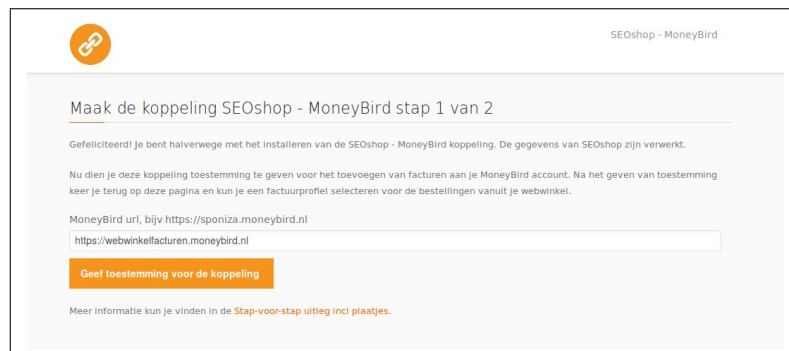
SEOshop - MoneyBird

Maak de koppeling SEOshop - MoneyBird stap 1 van 2

Gefeliciteerd! Je bent halverwege met het installeren van de SEOshop - MoneyBird koppeling. De gegevens van SEOshop zijn verwerkt.

Nu dien je deze koppeling toestemming te geven voor het toevoegen van facturen aan je MoneyBird account. Na het geven van toestemming keer je terug op deze pagina en kun je een factuurprofiel selecteren voor de bestellingen vanuit je webwinkel.

MoneyBird url, bijv https://sponiza.moneybird.nl

https://webwinkelfacturen.moneybird.nl

Geef toestemming voor de koppeling

Meer informatie kun je vinden in de Stap-voor-stap uitleg incl plaatjes.